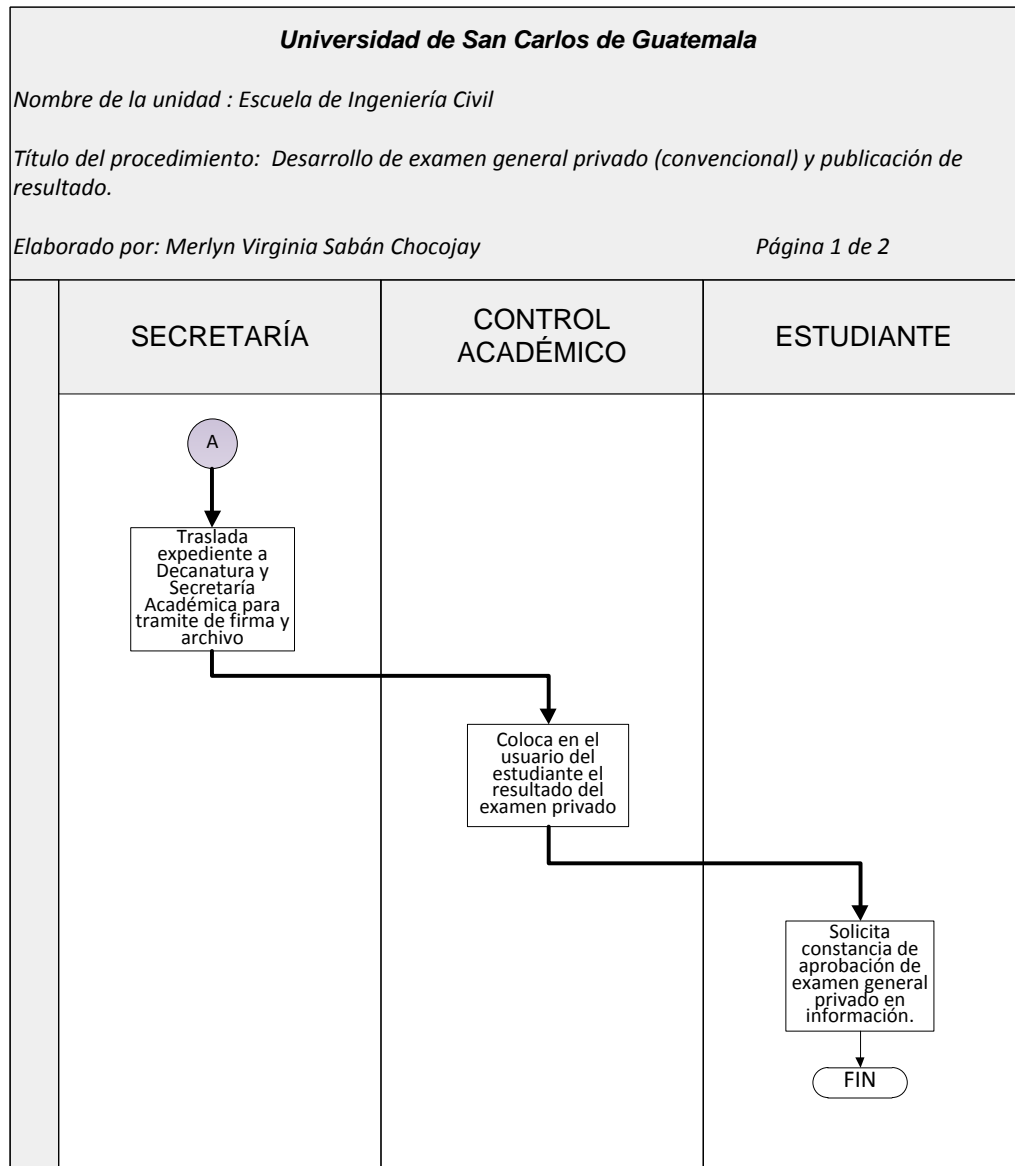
Universidad de San Carlos de Guatemala

Nombre de la unidad : Escuela de Ingeniería Civil

Título del procedimiento: Desarrollo de examen general privado (convencional) y publicación de resultado.

Elaborado por: Merlyn Virginia Sabán Chocojay

Página 1 de 2

| SECRETARÍA | CONTROL ACADÉMICO | ESTUDIANTE |
|---|---|---|

A

Traslada expediente a Decanatura y Secretaría Académica para tramite de firma y archivo

Coloca en el usuario del estudiante el resultado del examen privado

Solicita constancia de aprobación de examen general privado en información.

FIN